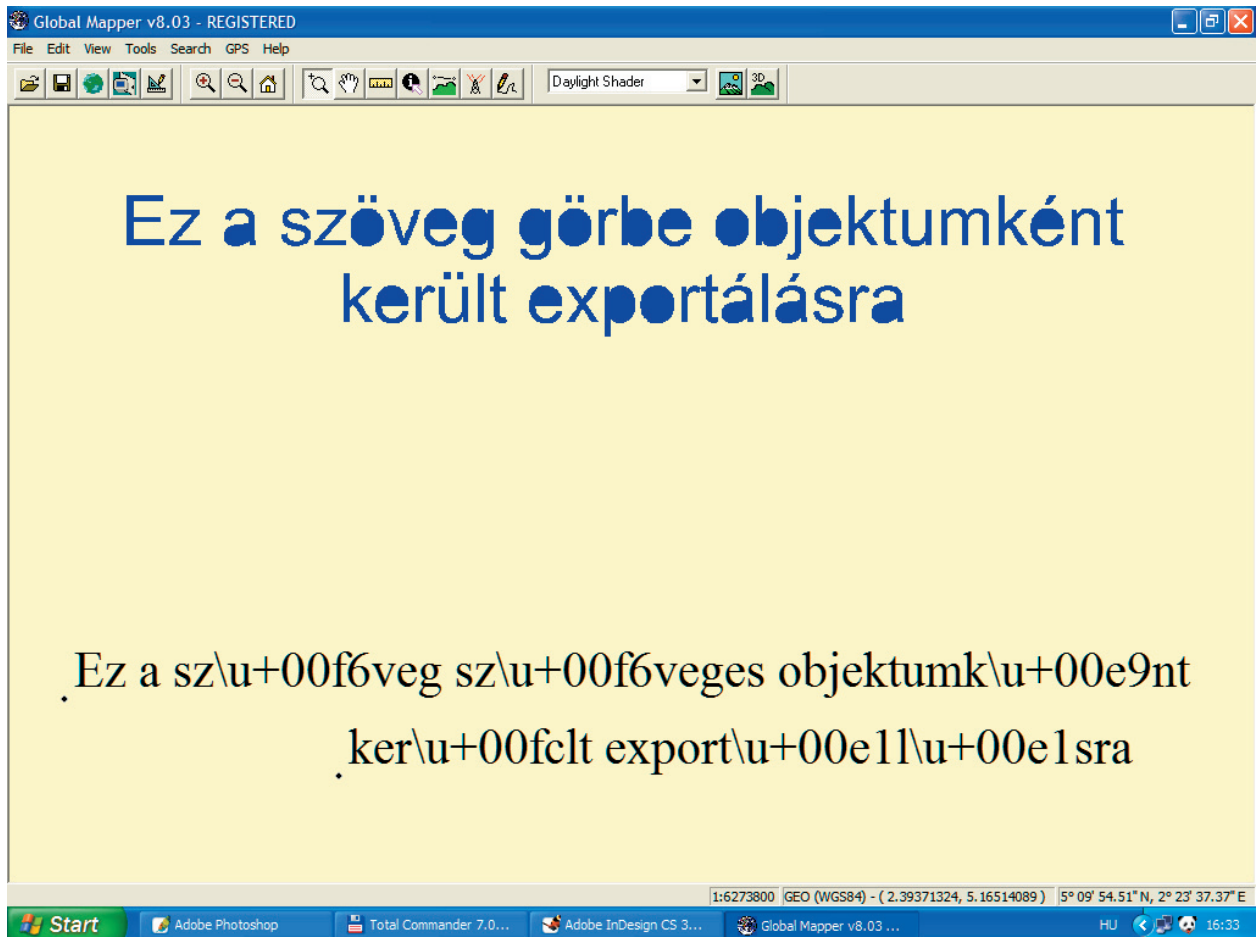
Global Mapper v8.03 - REGISTERED

File Edit View Tools Search GPS Help

Daylight Shader

Ez a szöveg görbe objektumként került exportálásra

Ez a sz\u+00f6veg sz\u+00f6veges objektumk\u+00e9nt ker\u+00fclt export\u+00e1l\u+00e1sra

1:6273800 GEO (WGS84) - ( 2.39371324, 5.16514089 ) 5° 09' 54.51" N, 2° 23' 37.37" E

Start Adobe Photoshop Total Commander 7.0... Adobe InDesign CS 3... Global Mapper v8.03 ... HU 16:33